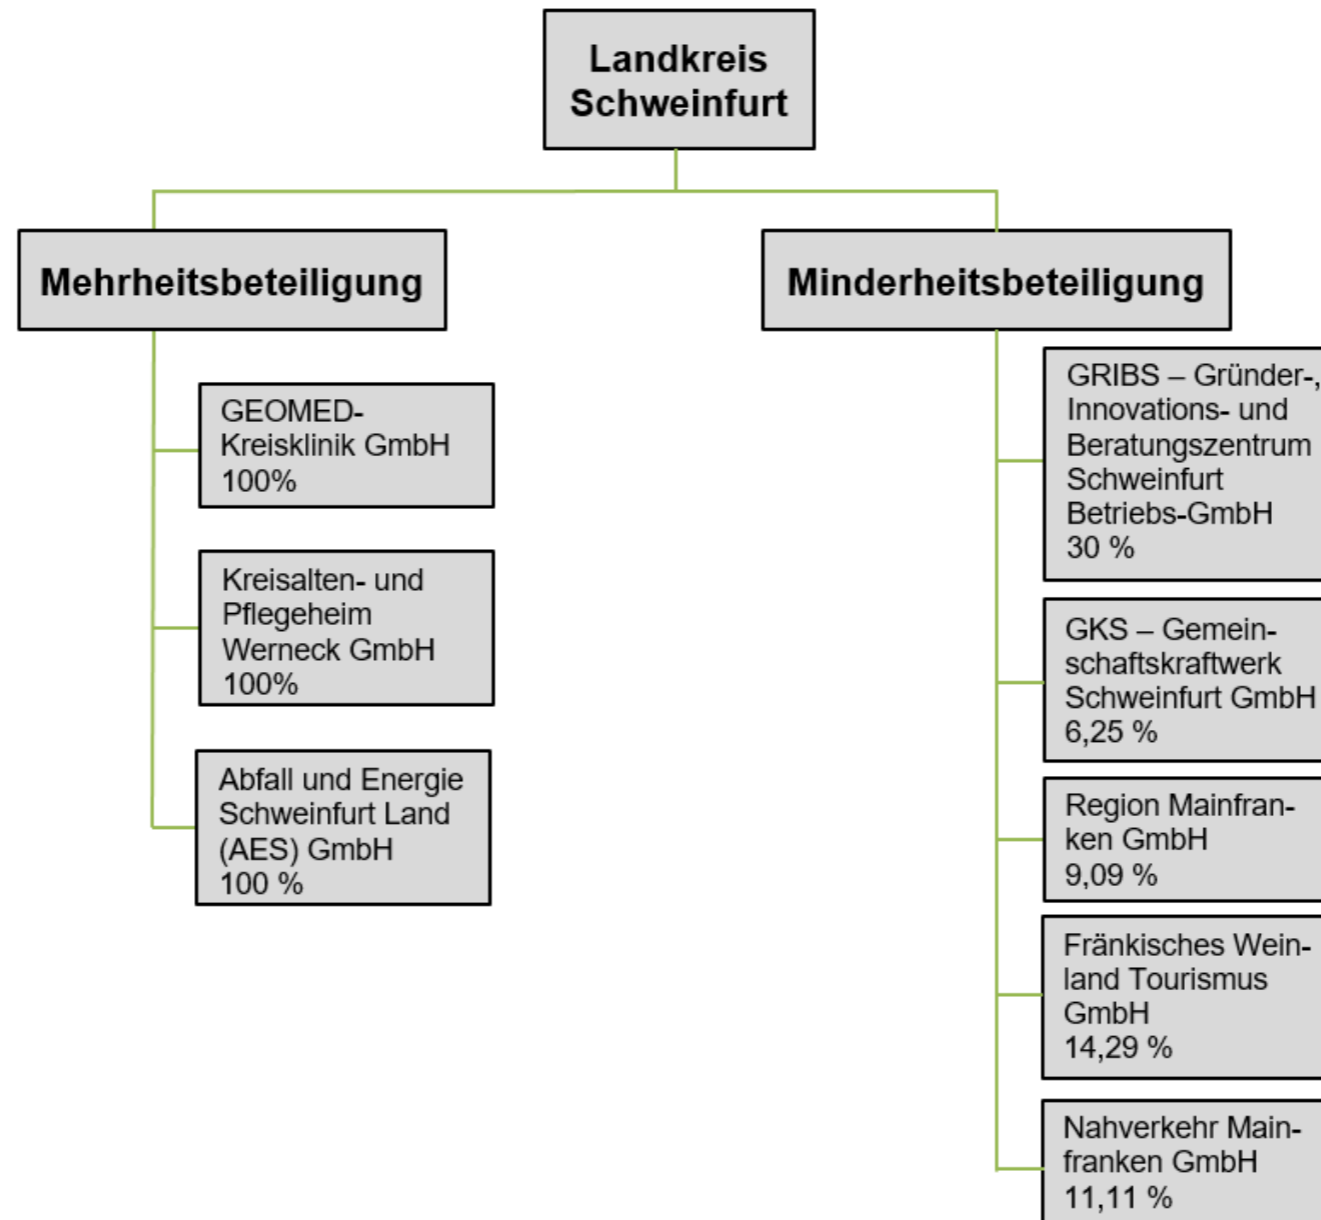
Landkreis Schweinfurt

Mehrheitsbeteiligung

GEOMED-Kreisklinik GmbH
100%

Kreisalten- und Pflegeheim Werneck GmbH
100%

Abfall und Energie Schweinfurt Land (AES) GmbH
100 %

Minderheitsbeteiligung

GRIBS – Gründer-, Innovations- und Beratungszentrum Schweinfurt Betriebs-GmbH
30 %

GKS – Gemeinschaftskraftwerk Schweinfurt GmbH
6,25 %

Region Mainfranken GmbH
9,09 %

Fränkisches Weinland Tourismus GmbH
14,29 %

Nahverkehr Mainfranken GmbH
11,11 %